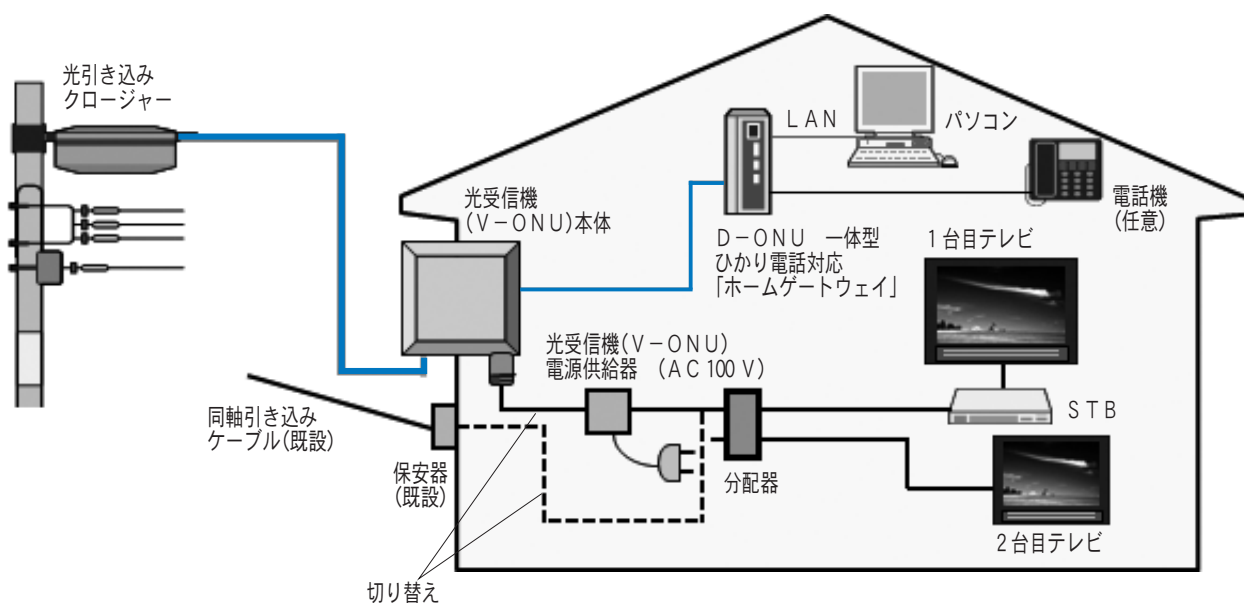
光引き込み
クロージャー

光受信機
(V−ONU)本体

LAN

パソコン

電話機
(任意)

D−ONU 一体型
ひかり電話対応
「ホームゲートウェイ」

1台目テレビ

光受信機(V−ONU)
電源供給器 (AC 100 V)

STB

同軸引き込み
ケーブル(既設)

保安器
(既設)

分配器

2台目テレビ

切り替え